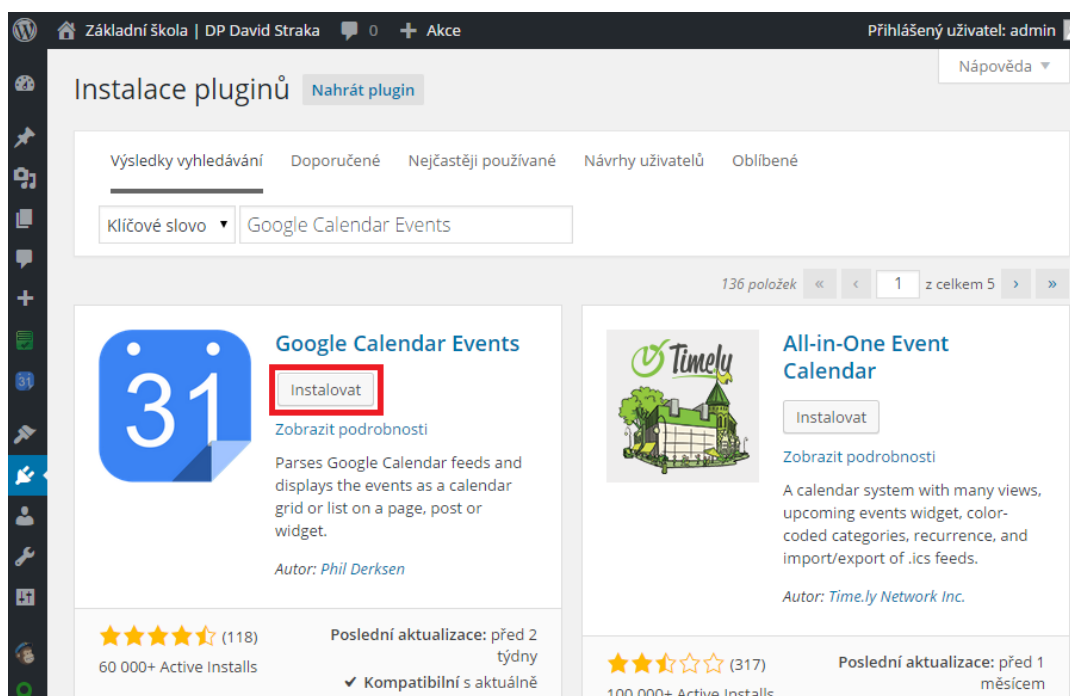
Základní škola | DP David Straka 0 + Akce

Přihlášený uživatel: admin

Nápověda ▼

Instalace pluginů Nahrát plugin

Výsledky vyhledávání Doporučené Nejčastěji používané Návrhy uživatelů Oblíbené

Klíčové slovo ▾ Google Calendar Events

136 položek « ‹ 1 z celkem 5 › »

31

Google Calendar Events

Instalovat

Zobrazit podrobnosti

Parses Google Calendar feeds and displays the events as a calendar grid or list on a page, post or widget.

Autor: Phil Derksen

(118)

60 000+ Active Installs

Poslední aktualizace: před 2 týdny

✔ Kompatibilní s aktuálně

Timely

All-in-One Event Calendar

Instalovat

Zobrazit podrobnosti

A calendar system with many views, upcoming events widget, color-coded categories, recurrence, and import/export of .ics feeds.

Autor: Time.ly Network Inc.

(317)

100 000+ Active Installs

Poslední aktualizace: před 1 měsícem